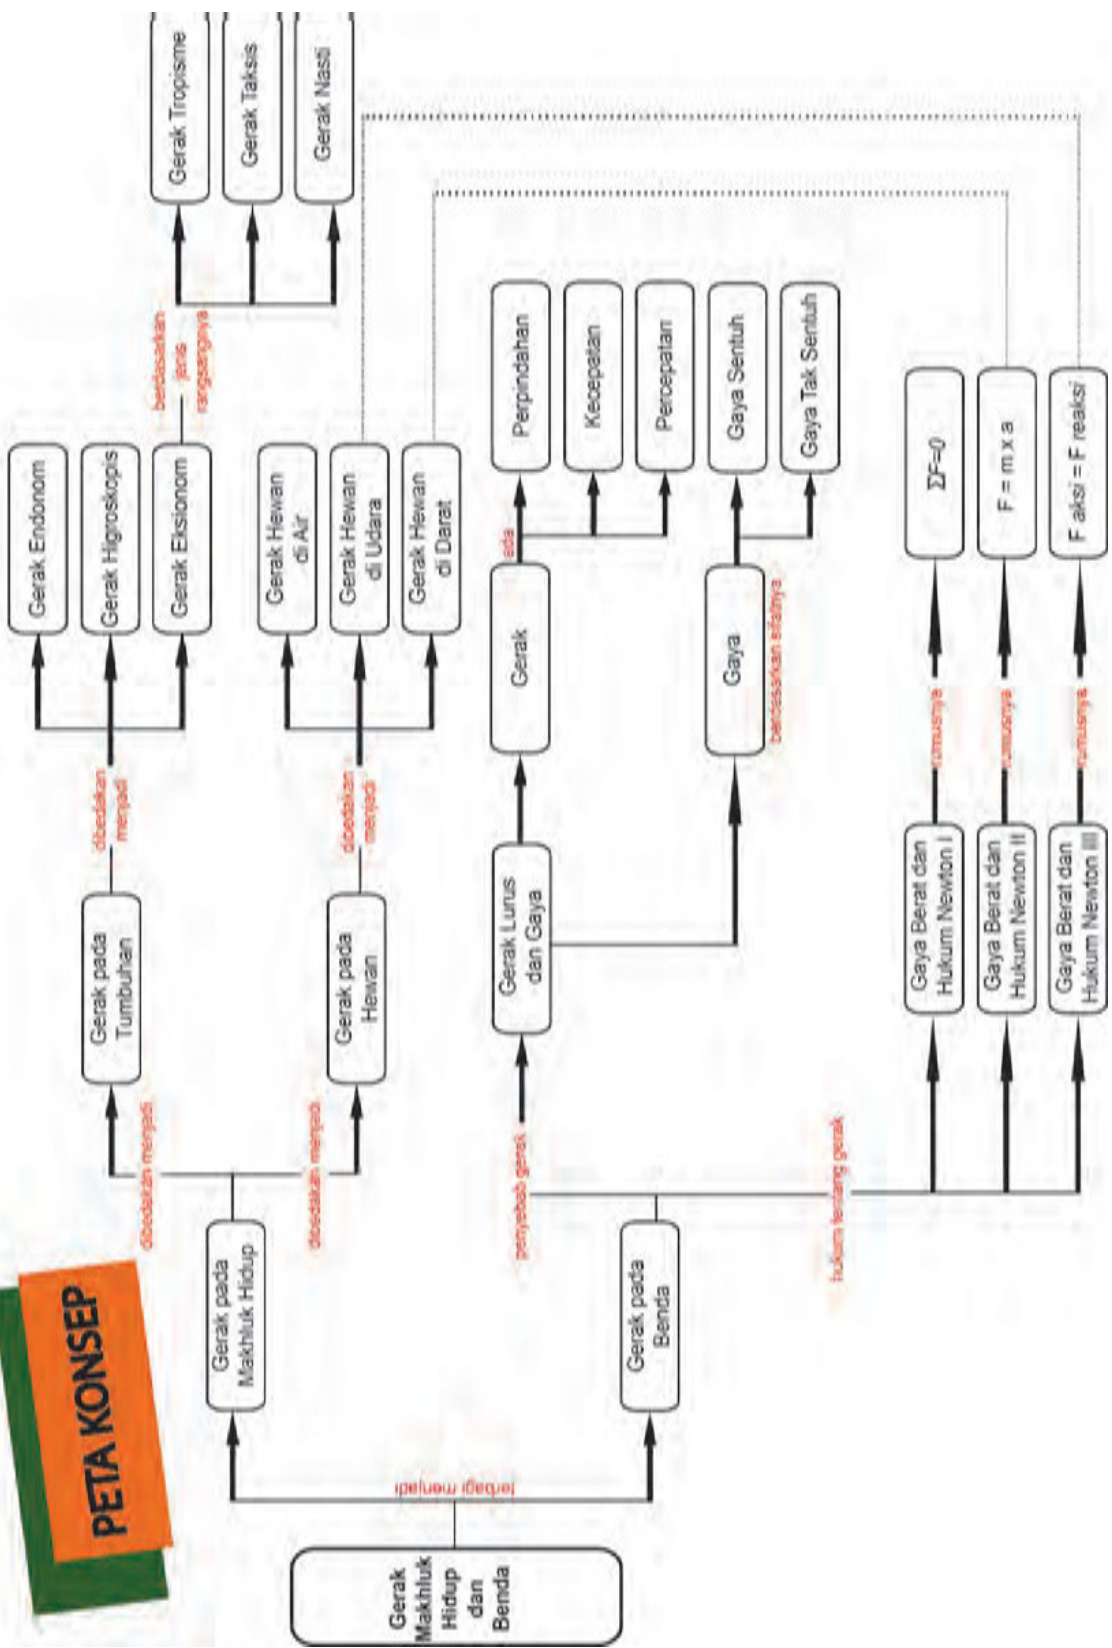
PETA KONSEP

Gerak Makhluk Hidup dan Benda

terbagi menjadi

Gerak pada Makhluk Hidup

Gerak pada Benda

dibedakan menjadi

Gerak pada Tumbuhan

dibedakan menjadi

Gerak Endonom

Gerak Higroskopis

Gerak Esionom

berdasarkan jenis rangsangnya

Gerak Tropisme

Gerak Taksis

Gerak Nasti

dibedakan menjadi

Gerak pada Hewan

dibedakan menjadi

Gerak Hewan di Air

Gerak Hewan di Udara

Gerak Hewan di Darat

penyebab gerak

Gerak Lurus dan Gaya

Gerak

ada

Perpindahan

Kecepatan

Percepatan

Gaya

berdasarkan sifatnya

Gaya Sentuh

Gaya Tak Sentuh

hukum tentang gerak

Gaya Berat dan Hukum Newton I

rumusnya

$\Sigma F=0$

Gaya Berat dan Hukum Newton II

rumusnya

F = m x a

Gaya Berat dan Hukum Newton III

rumusnya

F aksi = F reaksi